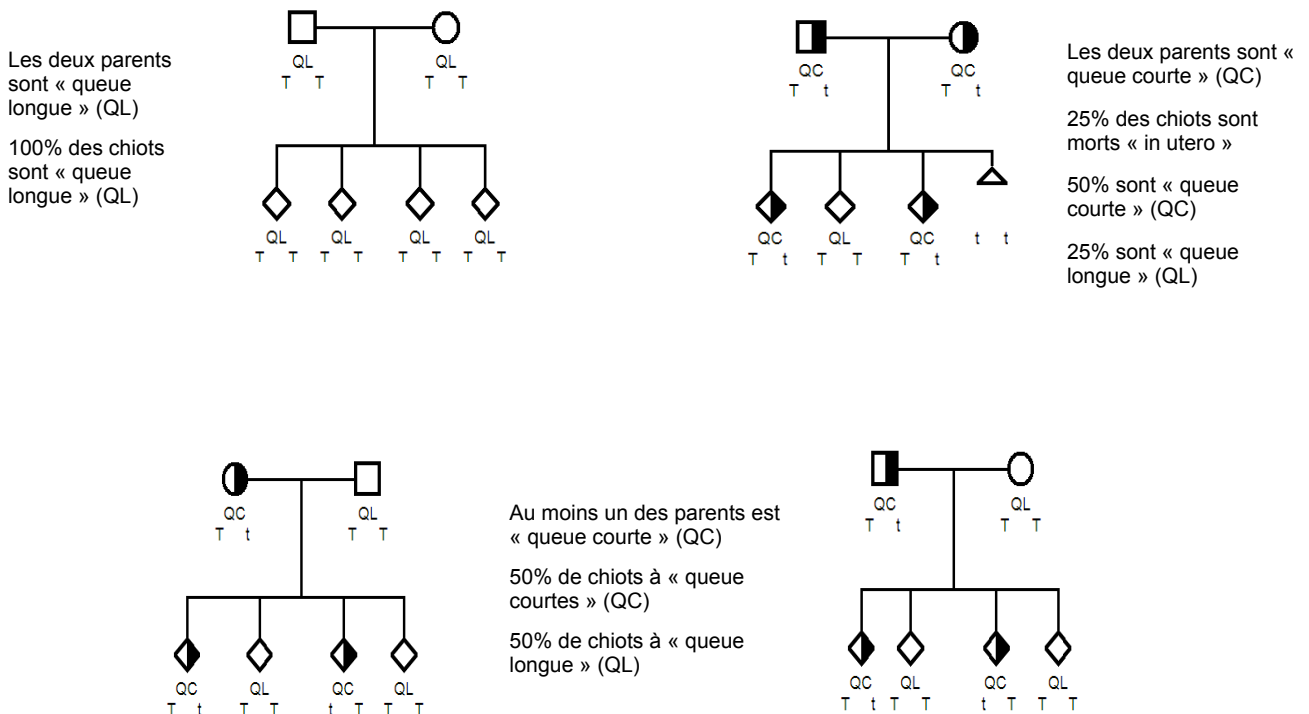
Les deux parents sont « queue longue » (QL)

100% des chiots sont « queue longue » (QL)

QL
T T

QL
T T

QL
T T

QL
T T

QL
T T

QL
T T

QC
T t

QC
T t

Les deux parents sont « queue courte » (QC)

25% des chiots sont morts « in utero »

50% sont « queue courte » (QC)

25% sont « queue longue » (QL)

QC
T t

QL
T T

QC
T t

t t

QC
T t

QL
T T

Au moins un des parents est « queue courte » (QC)

50% de chiots à « queue courtes » (QC)

50% de chiots à « queue longue » (QL)

QC
T t

QL
T T

QC
t T

QL
T T

QC
T t

QL
T T

QC
T t

QL
T T

QC
t T

QL
T T